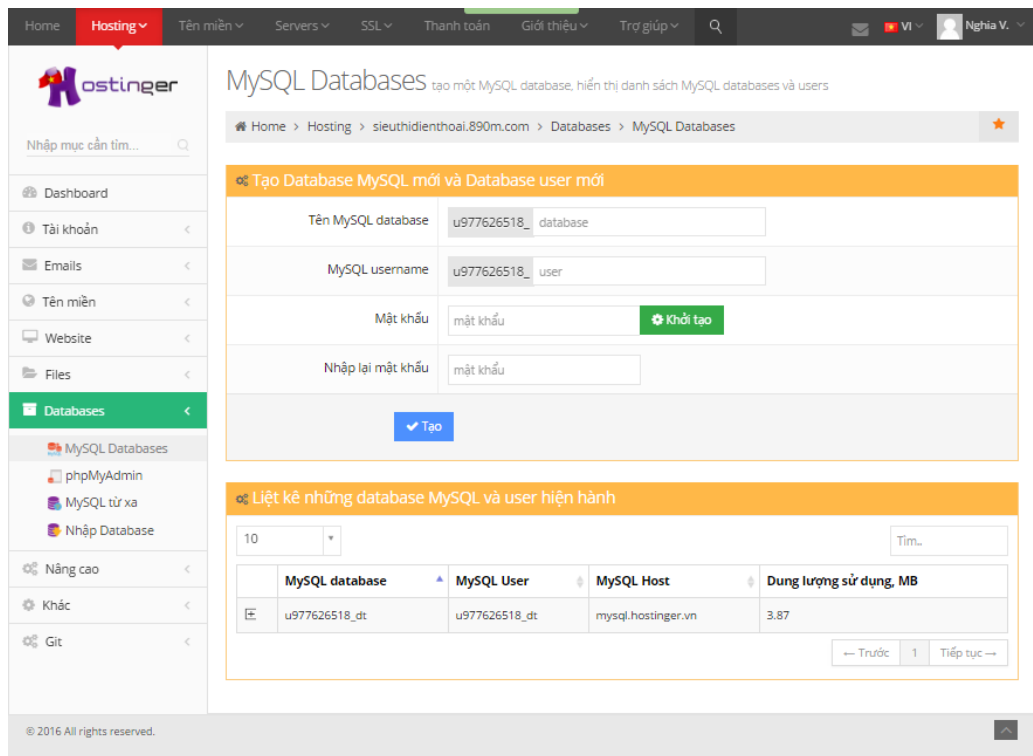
Home Hosting Tên miền Servers SSL Thanh toán Giới thiệu Trợ giúp VI Nghia V.

Hostinger

Nhập mục cần tìm...

Dashboard
Tài khoản
Emails
Tên miền
Website
Files
Databases
MySQL Databases
phpMyAdmin
MySQL từ xa
Nhập Database
Nâng cao
Khác
Git

MySQL Databases tạo một MySQL database, hiển thị danh sách MySQL databases và users

Home > Hosting > sieuthidienthoai.890m.com > Databases > MySQL Databases

Tạo Database MySQL mới và Database user mới

Tên MySQL database u977626518_ database
MySQL username u977626518_ user
Mật khẩu mật khẩu Khởi tạo
Nhập lại mật khẩu mật khẩu

Tạo

Liệt kê những database MySQL và user hiện hành

10

Tìm..

| | MySQL database | MySQL User | MySQL Host | Dung lượng sử dụng, MB |
|---|---|---|---|---|
| | u977626518_dt | u977626518_dt | mysql.hostinger.vn | 3.87 |

← Trước 1 Tiếp tục →

© 2016 All rights reserved.